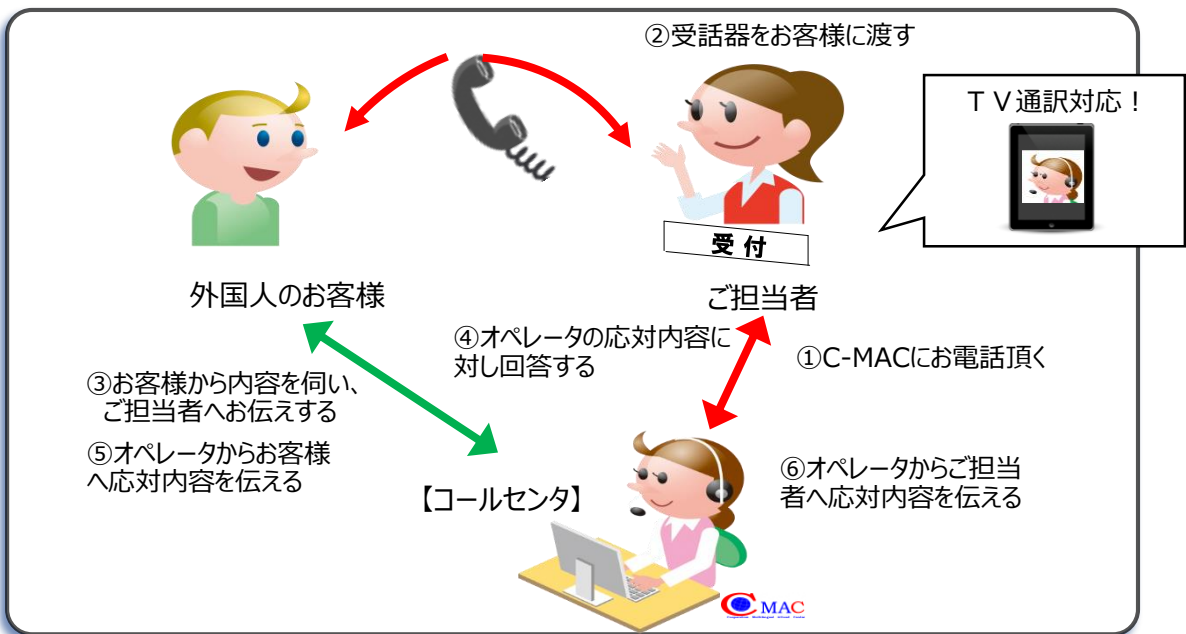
②受話器をお客様に渡す

ＴＶ通訳対応！

受 付

外国人のお客様

ご担当者

④オペレータの応対内容に対し回答する

①C-MACにお電話頂く

③お客様から内容を伺い、ご担当者へお伝えする

⑤オペレータからお客様へ応対内容を伝える

【コールセンタ】

⑥オペレータからご担当者へ応対内容を伝える

MAC